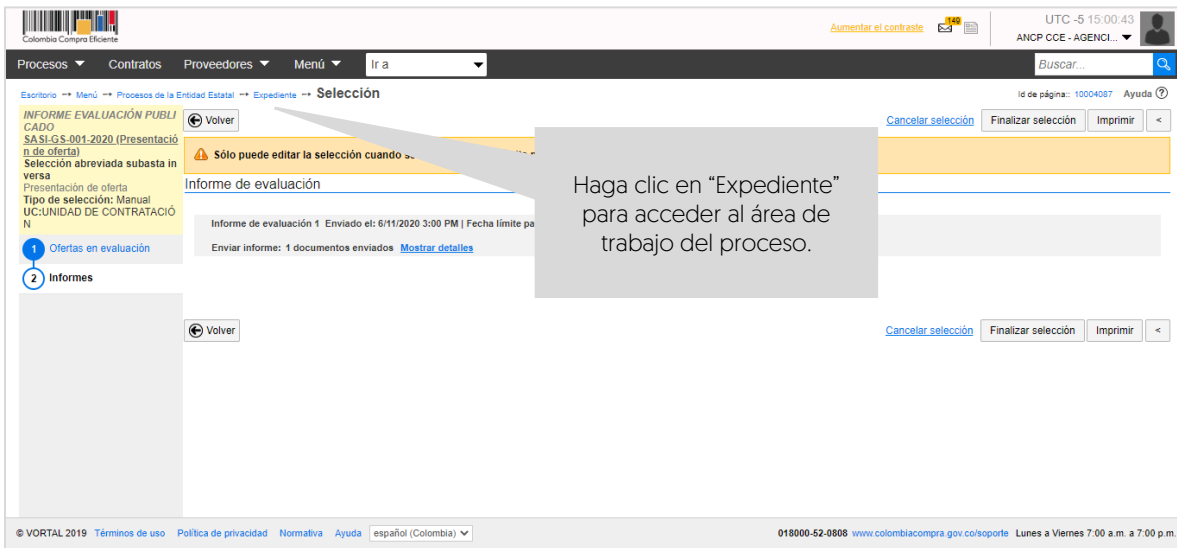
Colombia Compra Eficiente

Aumentar el contraste 149 UTC -5 15:00:43
ANCP CCE - AGENCI...

Procesos Contratos Proveedores Menú Ir a Buscar...

Escritorio → Menú → Procesos de la Entidad Estatal → Expediente → Selección

Id de página:: 10004087 Ayuda

INFORME EVALUACIÓN PUBLICADO
SASI-GS-001-2020 (Presentación de oferta)
Selección abreviada subasta inversa
Presentación de oferta
Tipo de selección: Manual
UC:UNIDAD DE CONTRATACIÓN

1 Ofertas en evaluación
2 Informes

Volver

Cancelar selección Finalizar selección Imprimir <

Sólo puede editar la selección cuando s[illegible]

Informe de evaluación

Informe de evaluación 1 Enviado el: 6/11/2020 3:00 PM | Fecha límite pa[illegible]

Enviar informe: 1 documentos enviados Mostrar detalles

Haga clic en “Expediente” para acceder al área de trabajo del proceso.

Volver

Cancelar selección Finalizar selección Imprimir <

© VORTAL 2019 Términos de uso Política de privacidad Normativa Ayuda español (Colombia)

018000-52-0808 www.colombiacompra.gov.co/soporte Lunes a Viernes 7:00 a.m. a 7:00 p.m.